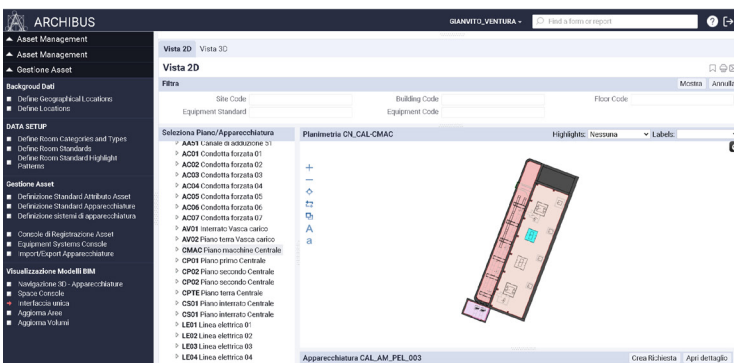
ARCHIBUS

GIANVITO_VENTURA ▾ Find a form or report

▲ Asset Management
▲ Asset Management
▲ Gestione Asset

Backgroud Dati
Define Geographical Locations
Define Locations

DATA SETUP
Define Room Categories and Types
Define Room Standards
Define Room Standard Highlight Patterns

Gestione Asset
Definizione Standard Attributo Asset
Definizione Standard Apparecchiature
Definizione sistemi di apparecchiatura

Console di Registrazione Asset
Equipment Systems Console
Import/Export Apparecchiature

Visualizzazione Modelli BIM
Navigazione 3D - Apparecchiature
Space Console
Interfaccia unica
Aggiorna Aree
Aggiorna Volumi

Vista 2D Vista 3D

Vista 2D

Filtra
Mostra Annulla

Site Code
Building Code
Floor Code
Equipment Standard
Equipment Code

Seleziona Piano/Apparecchiatura
AA01 Canale di adduzione 01
AC01 Condotta forzata 01
AC02 Condotta forzata 02
AC03 Condotta forzata 03
AC04 Condotta forzata 04
AC05 Condotta forzata 05
AC06 Condotta forzata 06
AC07 Condotta forzata 07
AV01 Interrato Vasca carico
AV02 Piano terra Vasca carico
CMAC Piano macchine Centrale
CP01 Piano primo Centrale
CP02 Piano secondo Centrale
CP02 Piano secondo Centrale
CPTE Piano terra Centrale
CS01 Piano interrato Centrale
CS01 Piano interrato Centrale
LE01 Linea elettrica 01
LE02 Linea elettrica 02
LE03 Linea elettrica 03
LE04 Linea elettrica 04

Planimetria CN_CAL-CMAC
Highlights: Nessuna
Labels:

A
a

Apparecchiatura CAL_AM_PEL_003
Crea Richiesta Apri dettaglio